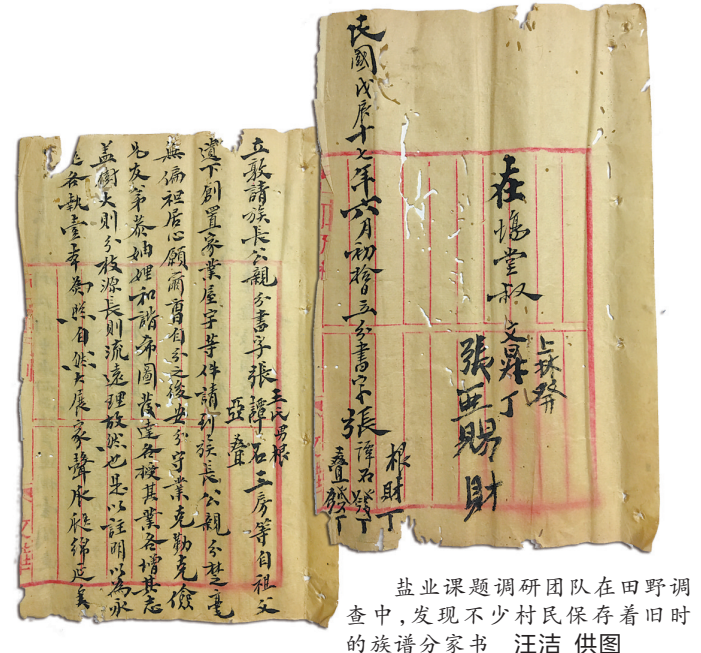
立親請族長公親分書字張諱石三房等自祖父遺下創置家業屋宇等件請到族長公親分楚毫無偏袒居心願爾曹自分之後安分守業克勤克儉兄友弟恭妯娌和諧希圖發達各援其業各增其志蓋樹大則分枝源長則流遠理故然也是以註明為永遠各執壹本為照自然大展家聲永繩錦瓞矣

民國戊辰十七年六月初拾三日分書字張諱石

在場堂叔 文舉 丁
張再賜 財

盐业课题调研团队在田野调查中，发现不少村民保存着旧时的族谱分家书　汪洁 供图